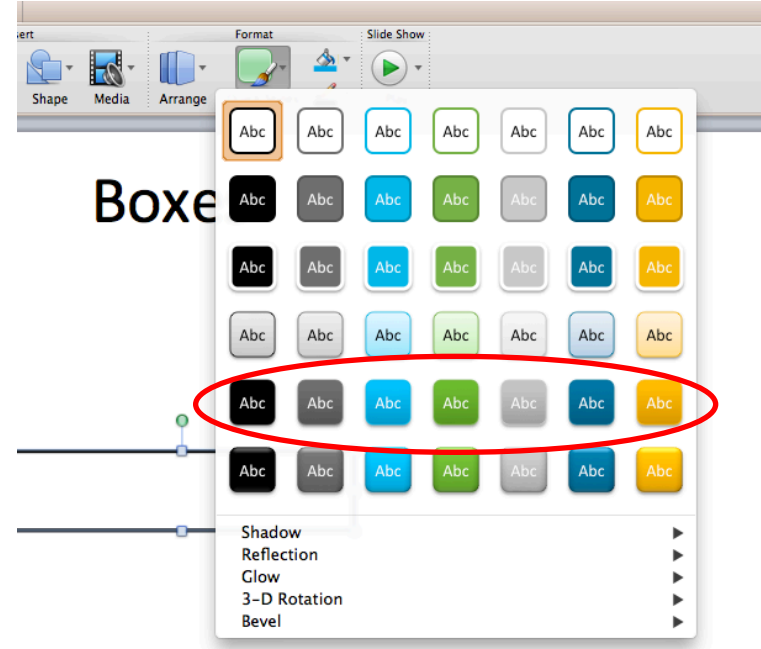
sert Format Slide Show

Shape Media Arrange

Boxe

| Abc | Abc | Abc | Abc | Abc | Abc | Abc |
|---|---|---|---|---|---|---|
| Abc | Abc | Abc | Abc | Abc | Abc | Abc |
| Abc | Abc | Abc | Abc | Abc | Abc | Abc |
| Abc | Abc | Abc | Abc | Abc | Abc | Abc |
| Abc | Abc | Abc | Abc | Abc | Abc | Abc |
| Abc | Abc | Abc | Abc | Abc | Abc | Abc |

Shadow
Reflection
Glow
3-D Rotation
Bevel